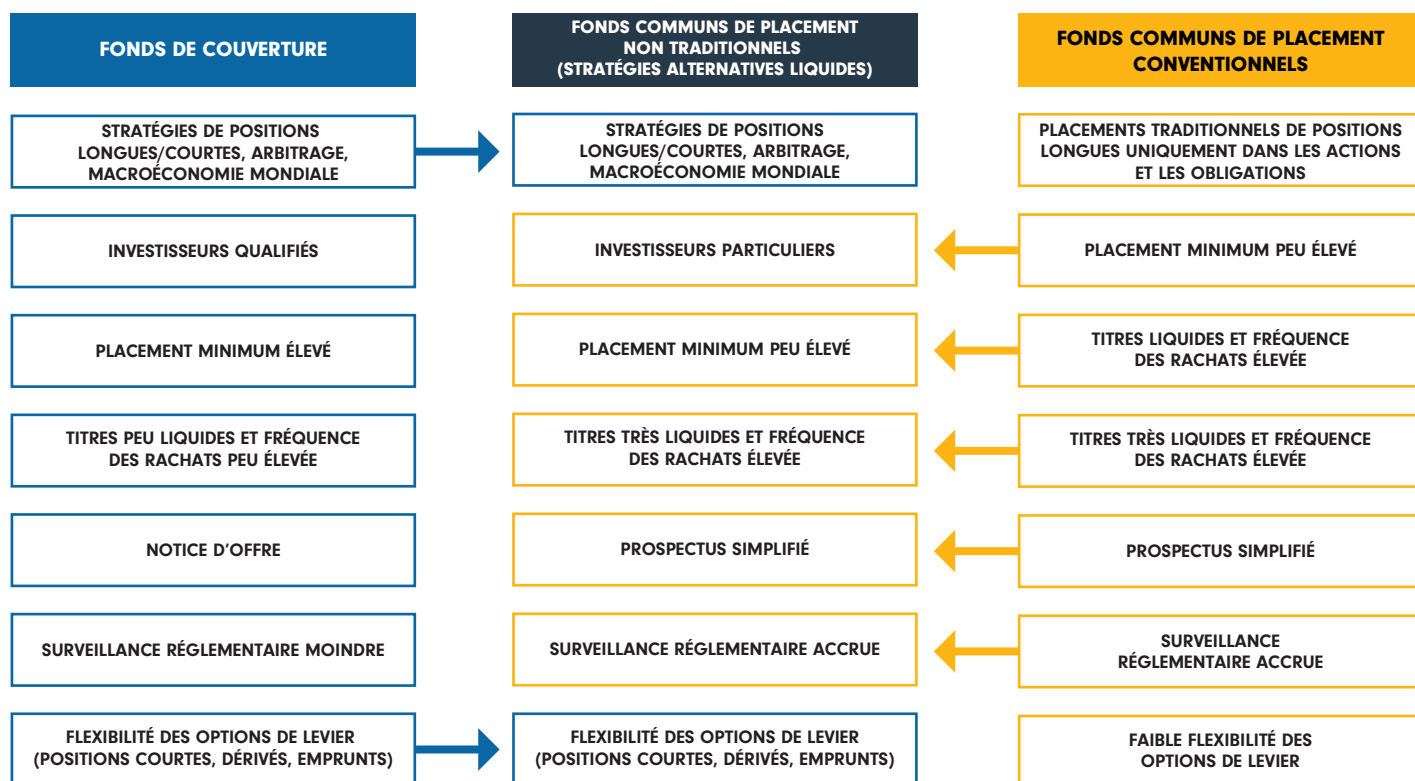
FONDS DE COUVERTURE

FONDS COMMUNS DE PLACEMENT NON TRADITIONNELS (STRATÉGIES ALTERNATIVES LIQUIDES)

FONDS COMMUNS DE PLACEMENT CONVENTIONNELS

STRATÉGIES DE POSITIONS LONGUES/COURTES, ARBITRAGE, MACROÉCONOMIE MONDIALE

STRATÉGIES DE POSITIONS LONGUES/COURTES, ARBITRAGE, MACROÉCONOMIE MONDIALE

PLACEMENTS TRADITIONNELS DE POSITIONS LONGUES UNIQUEMENT DANS LES ACTIONS ET LES OBLIGATIONS

INVESTISSEURS QUALIFIÉS

INVESTISSEURS PARTICULIERS

PLACEMENT MINIMUM PEU ÉLEVÉ

PLACEMENT MINIMUM ÉLEVÉ

PLACEMENT MINIMUM PEU ÉLEVÉ

TITRES LIQUIDES ET FRÉQUENCE DES RACHATS ÉLEVÉE

TITRES PEU LIQUIDES ET FRÉQUENCE DES RACHATS PEU ÉLEVÉE

TITRES TRÈS LIQUIDES ET FRÉQUENCE DES RACHATS ÉLEVÉE

TITRES TRÈS LIQUIDES ET FRÉQUENCE DES RACHATS ÉLEVÉE

NOTICE D'OFFRE

PROSPECTUS SIMPLIFIÉ

PROSPECTUS SIMPLIFIÉ

SURVEILLANCE RÉGLEMENTAIRE MOINDRE

SURVEILLANCE RÉGLEMENTAIRE ACCRUE

SURVEILLANCE RÉGLEMENTAIRE ACCRUE

FLEXIBILITÉ DES OPTIONS DE LEVIER (POSITIONS COURTES, DÉRIVÉS, EMPRUNTS)

FLEXIBILITÉ DES OPTIONS DE LEVIER (POSITIONS COURTES, DÉRIVÉS, EMPRUNTS)

FAIBLE FLEXIBILITÉ DES OPTIONS DE LEVIER